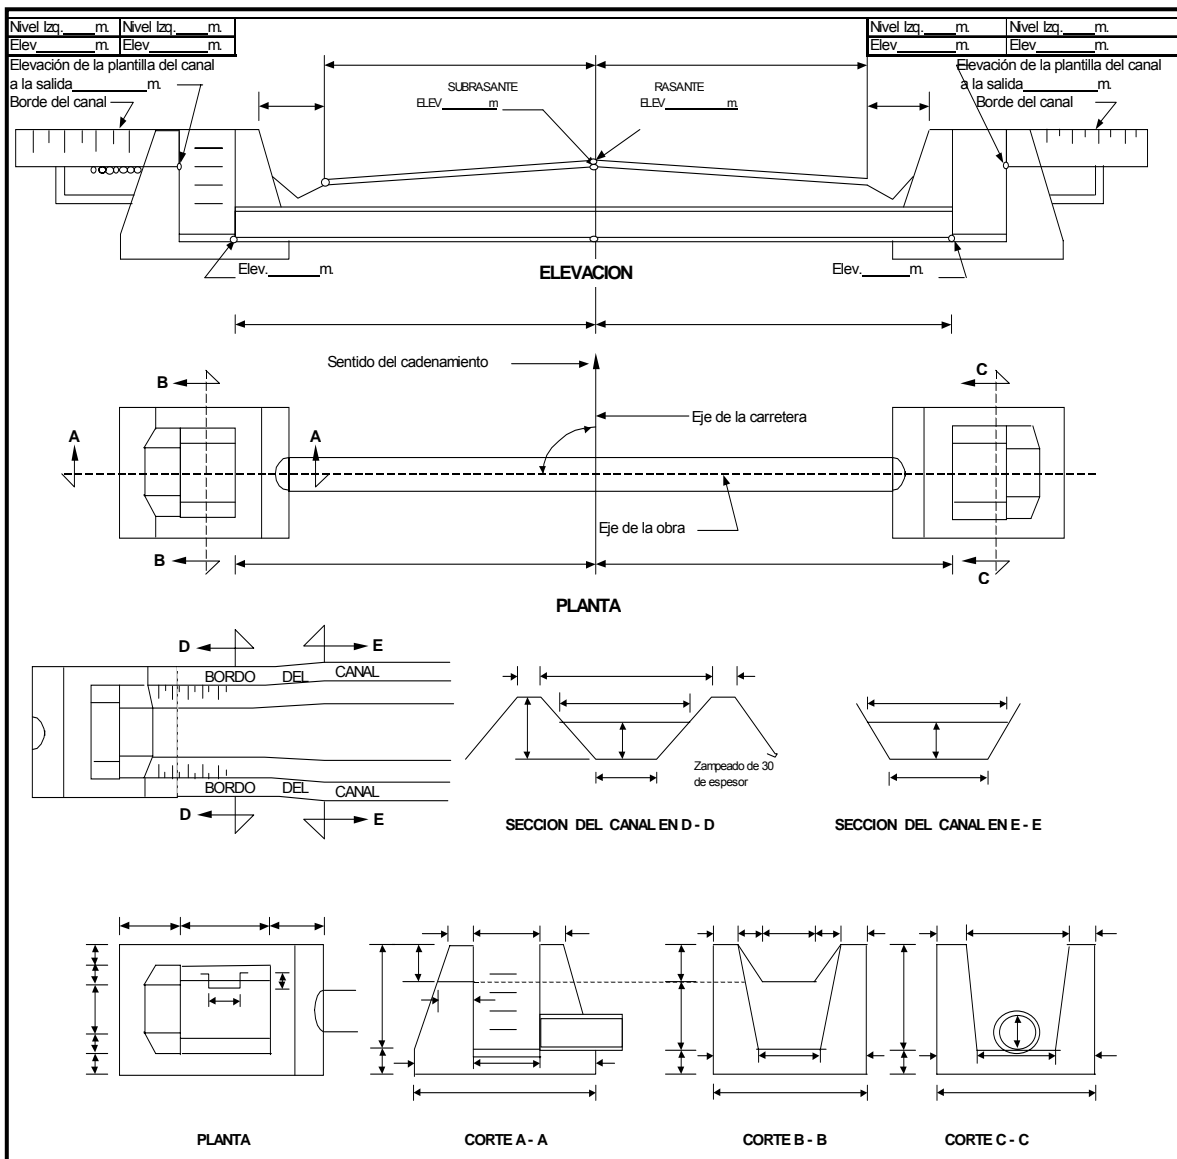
| Nivel Izq.____m. | Nivel Izq.____m. |
|---|---|
| Elev________m. | Elev________m. |

| Nivel Izq.____m. | Nivel Izq.____m. |
|---|---|
| Elev________m. | Elev________m. |

Elevación de la plantilla del canal a la salida__________m.
Borde del canal

SUBRASANTE
ELEV.______m

RASANTE
ELEV.______m.

Elevación de la plantilla del canal a la salida__________m.
Borde del canal

Elev.______m.

ELEVACION

Elev.______m.

Sentido del cadenamiento

B

C

A

A

Eje de la carretera

Eje de la obra

B

C

PLANTA

D

E

BORDO DEL CANAL

BORDO DEL CANAL

D

E

Zampeado de 30 de espesor

SECCION DEL CANAL EN D - D

SECCION DEL CANAL EN E - E

PLANTA

CORTE A - A

CORTE B - B

CORTE C - C